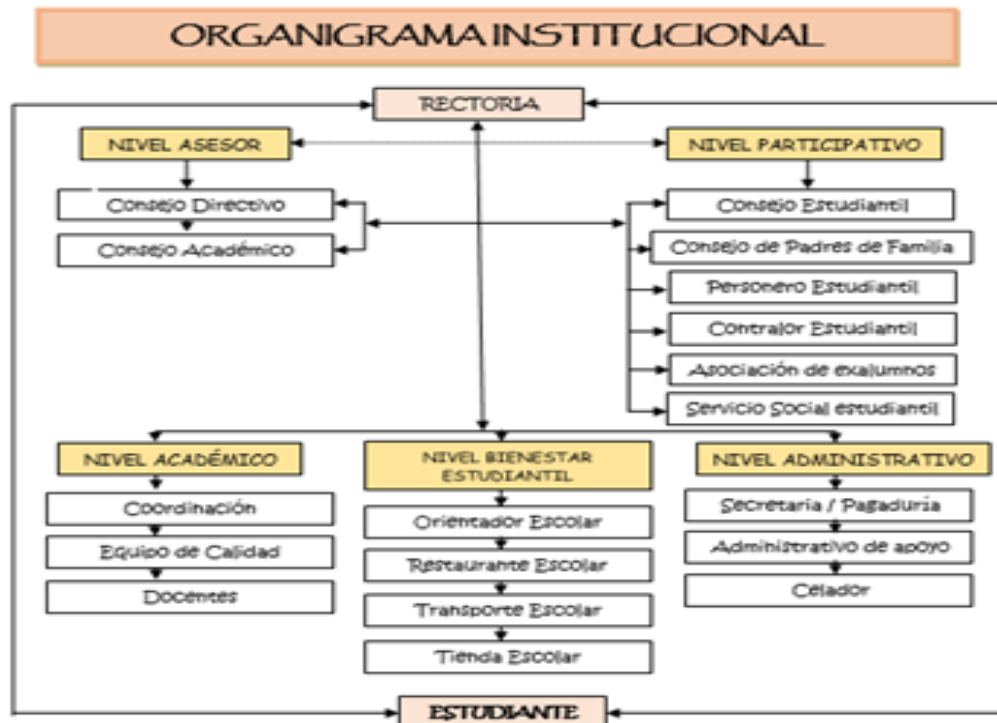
ORGANIGRAMA INSTITUCIONAL

RECTORIA

NIVEL ASESOR

Consejo Directivo

Consejo Académico

NIVEL PARTICIPATIVO

Consejo Estudiantil

Consejo de Padres de Familia

Personero Estudiantil

Contralor Estudiantil

Asociación de exalumnos

Servicio Social estudiantil

NIVEL ACADÉMICO

Coordinación

Equipo de Calidad

Docentes

NIVEL BIENESTAR ESTUDIANTIL

Orientador Escolar

Restaurante Escolar

Transporte Escolar

Tienda Escolar

NIVEL ADMINISTRATIVO

Secretaria / Pagaduria

Administrativo de apoyo

Celador

ESTUDIANTE